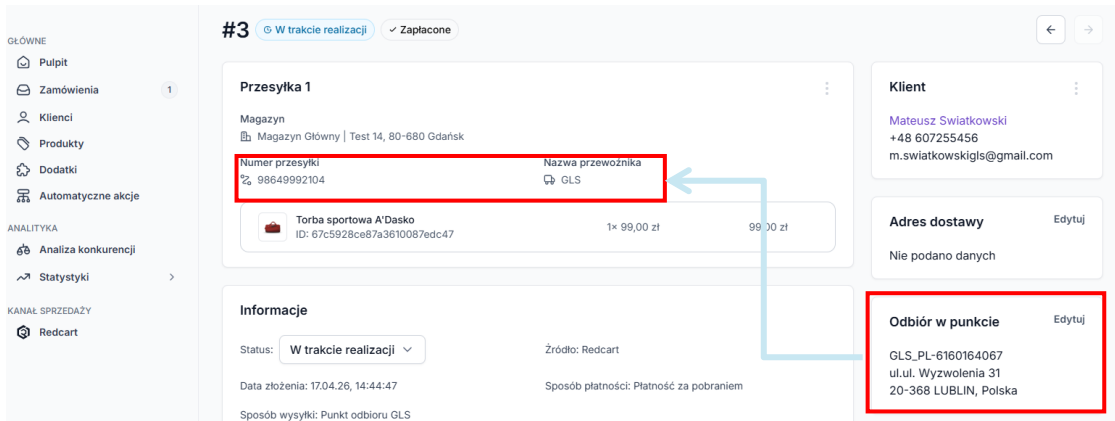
GŁÓWNE
Pulpit
Zamówienia 1
Klienci
Produkty
Dodatki
Automatyczne akcje
ANALITYKA
Analiza konkurencji
Statystyki
KANAŁ SPRZEDAŻY
Redcart

#3 W trakcie realizacji Zapłacone

Przesyłka 1

Magazyn
Magazyn Główny | Test 14, 80-680 Gdańsk

Numer przesyłki
98649992104

Nazwa przewoźnika
GLS

Torba sportowa A'Dasko
ID: 67c5928ce87a3610087edc47
1× 99,00 zł
99,00 zł

Informacje

Status: W trakcie realizacji
Źródło: Redcart
Data złożenia: 17.04.26, 14:44:47
Sposób płatności: Płatność za pobraniem
Sposób wysyłki: Punkt odbioru GLS

Klient
Mateusz Swiatkowski
+48 607255456
m.swiatkowskigls@gmail.com

Adres dostawy
Edytuj
Nie podano danych

Odbiór w punkcie
Edytuj
GLS_PL-6160164067
ul.ul. Wyzwolenia 31
20-368 LUBLIN, Polska